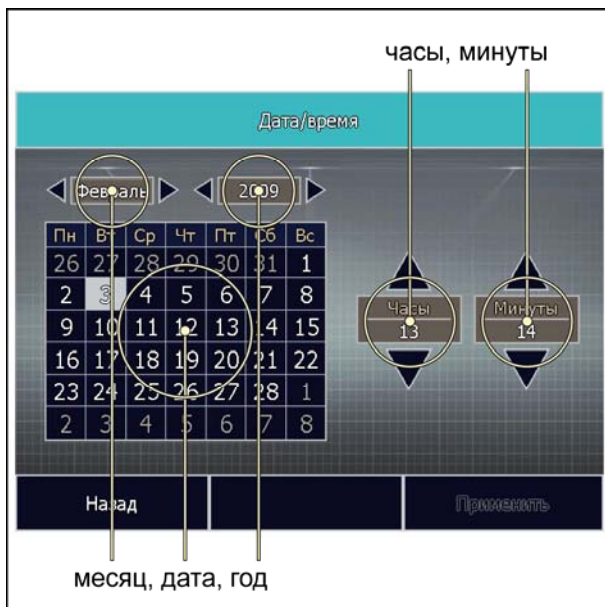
часы, минуты

Дата/время

Февраль 2009

| Пн | Вт | Ср | Чт | Пт | Сб | Вс |
|---|---|---|---|---|---|---|
| 26 | 27 | 28 | 29 | 30 | 31 | 1 |
| 2 | 3 | 4 | 5 | 6 | 7 | 8 |
| 9 | 10 | 11 | 12 | 13 | 14 | 15 |
| 16 | 17 | 18 | 19 | 20 | 21 | 22 |
| 23 | 24 | 25 | 26 | 27 | 28 | 1 |
| 2 | 3 | 4 | 5 | 6 | 7 | 8 |

Часы 13

Минуты 14

Назад

Применить

месяц, дата, год